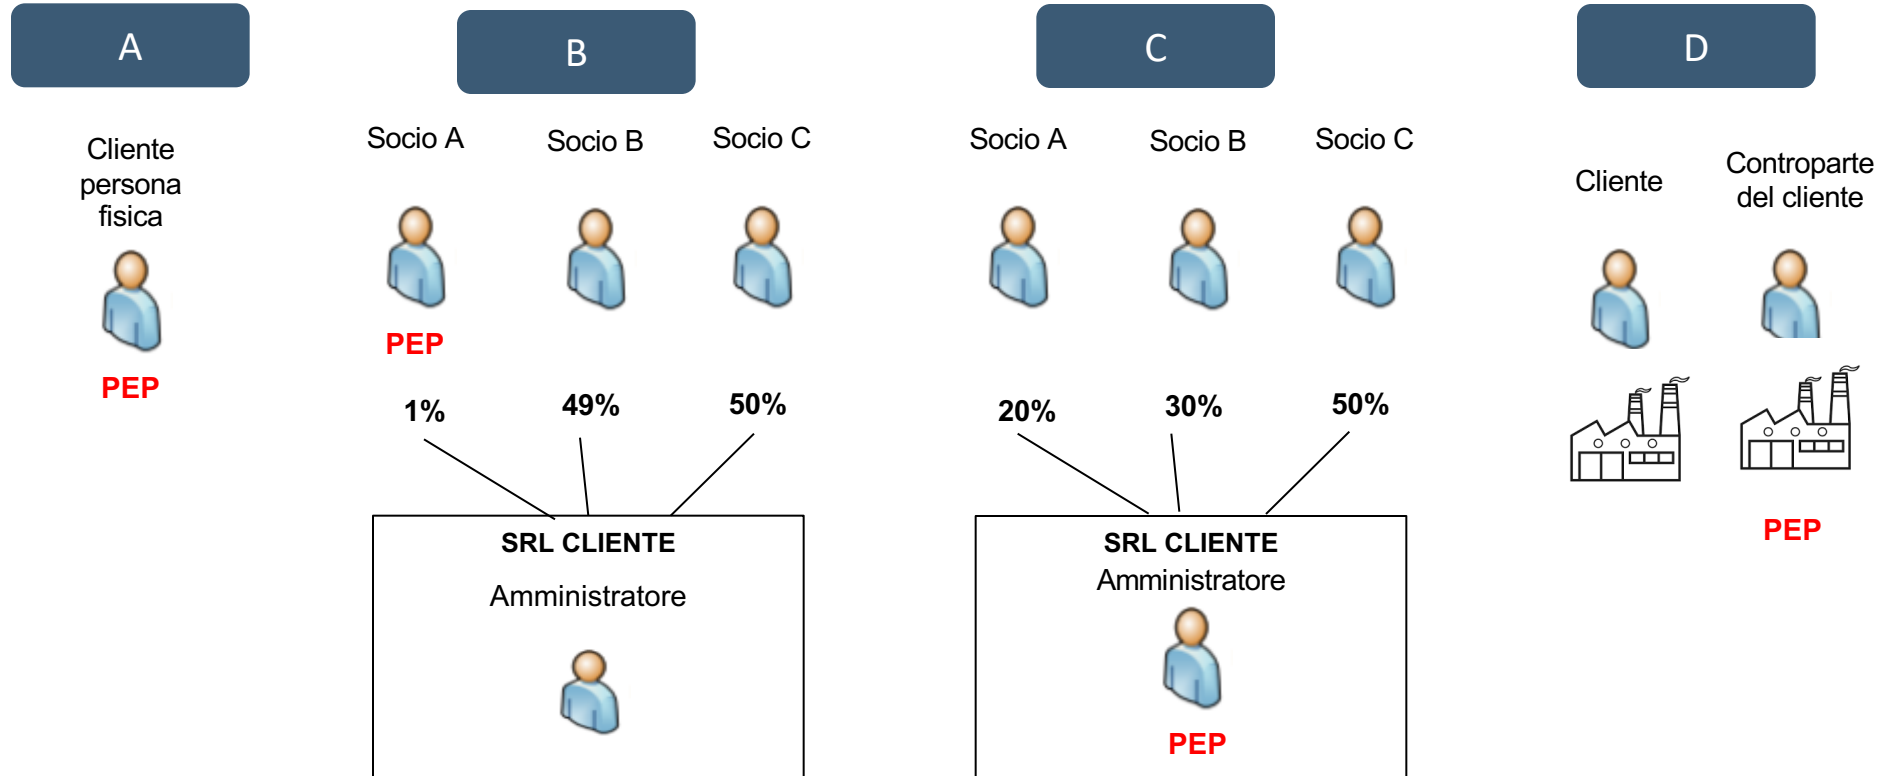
A

Cliente persona fisica

PEP

B

Socio A

Socio B

Socio C

PEP

1%

49%

50%

SRL CLIENTE

Amministratore

C

Socio A

Socio B

Socio C

20%

30%

50%

SRL CLIENTE

Amministratore

PEP

D

Cliente

Controparte del cliente

PEP